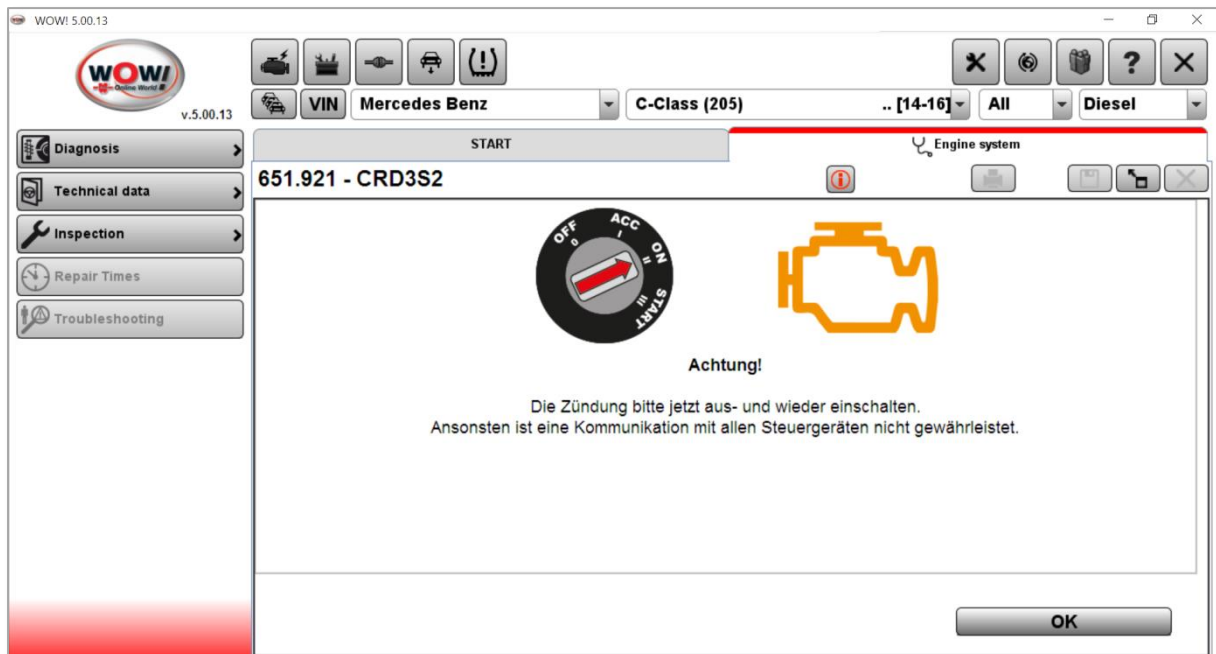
WOW! 5.00.13

WOW! Online World

v.5.00.13

VIN

Mercedes Benz

C-Class (205)

.. [14-16]

All

Diesel

Diagnosis

Technical data

Inspection

Repair Times

Troubleshooting

START

Engine system

651.921 - CRD3S2

OFF
0
ACC
I
ON
II
START
III

Achtung!

Die Zündung bitte jetzt aus- und wieder einschalten.
Ansonsten ist eine Kommunikation mit allen Steuergeräten nicht gewährleistet.

OK